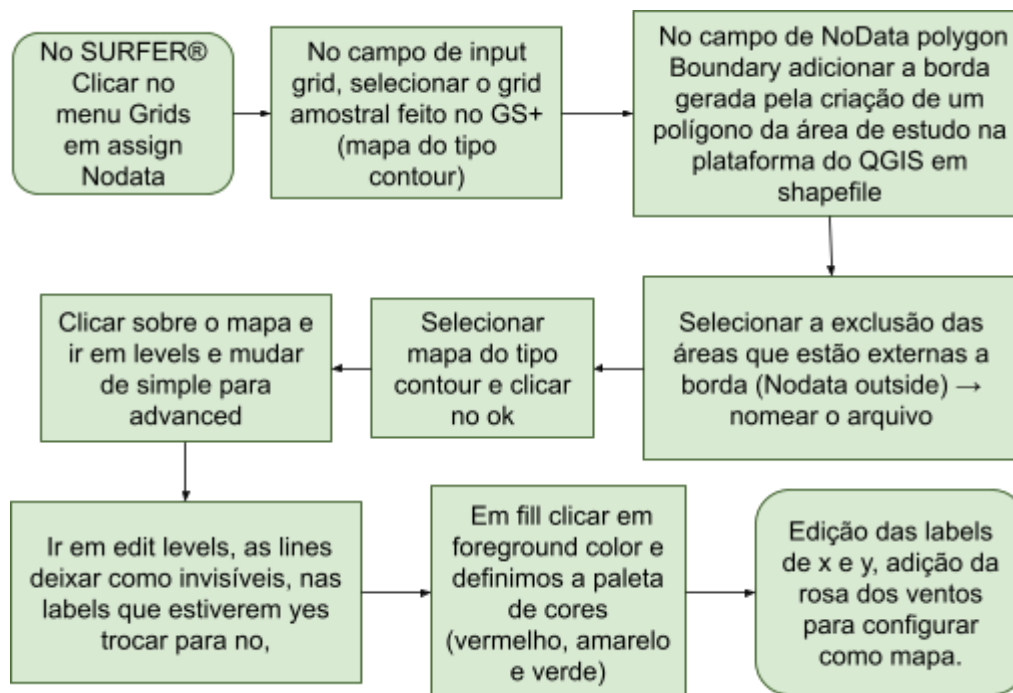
No SURFER® Clicar no menu Grids em assign Nodata

No campo de input grid, selecionar o grid amostral feito no GS+ (mapa do tipo contour)

No campo de NoData polygon Boundary adicionar a borda gerada pela criação de um polígono da área de estudo na plataforma do QGIS em shapefile

Selecionar a exclusão das áreas que estão externas a borda (Nodata outside) → nomear o arquivo

Selecionar mapa do tipo contour e clicar no ok

Clicar sobre o mapa e ir em levels e mudar de simple para advanced

Ir em edit levels, as lines deixar como invisíveis, nas labels que estiverem yes trocar para no,

Em fill clicar em foreground color e definimos a paleta de cores (vermelho, amarelo e verde)

Edição das labels de x e y, adição da rosa dos ventos para configurar como mapa.